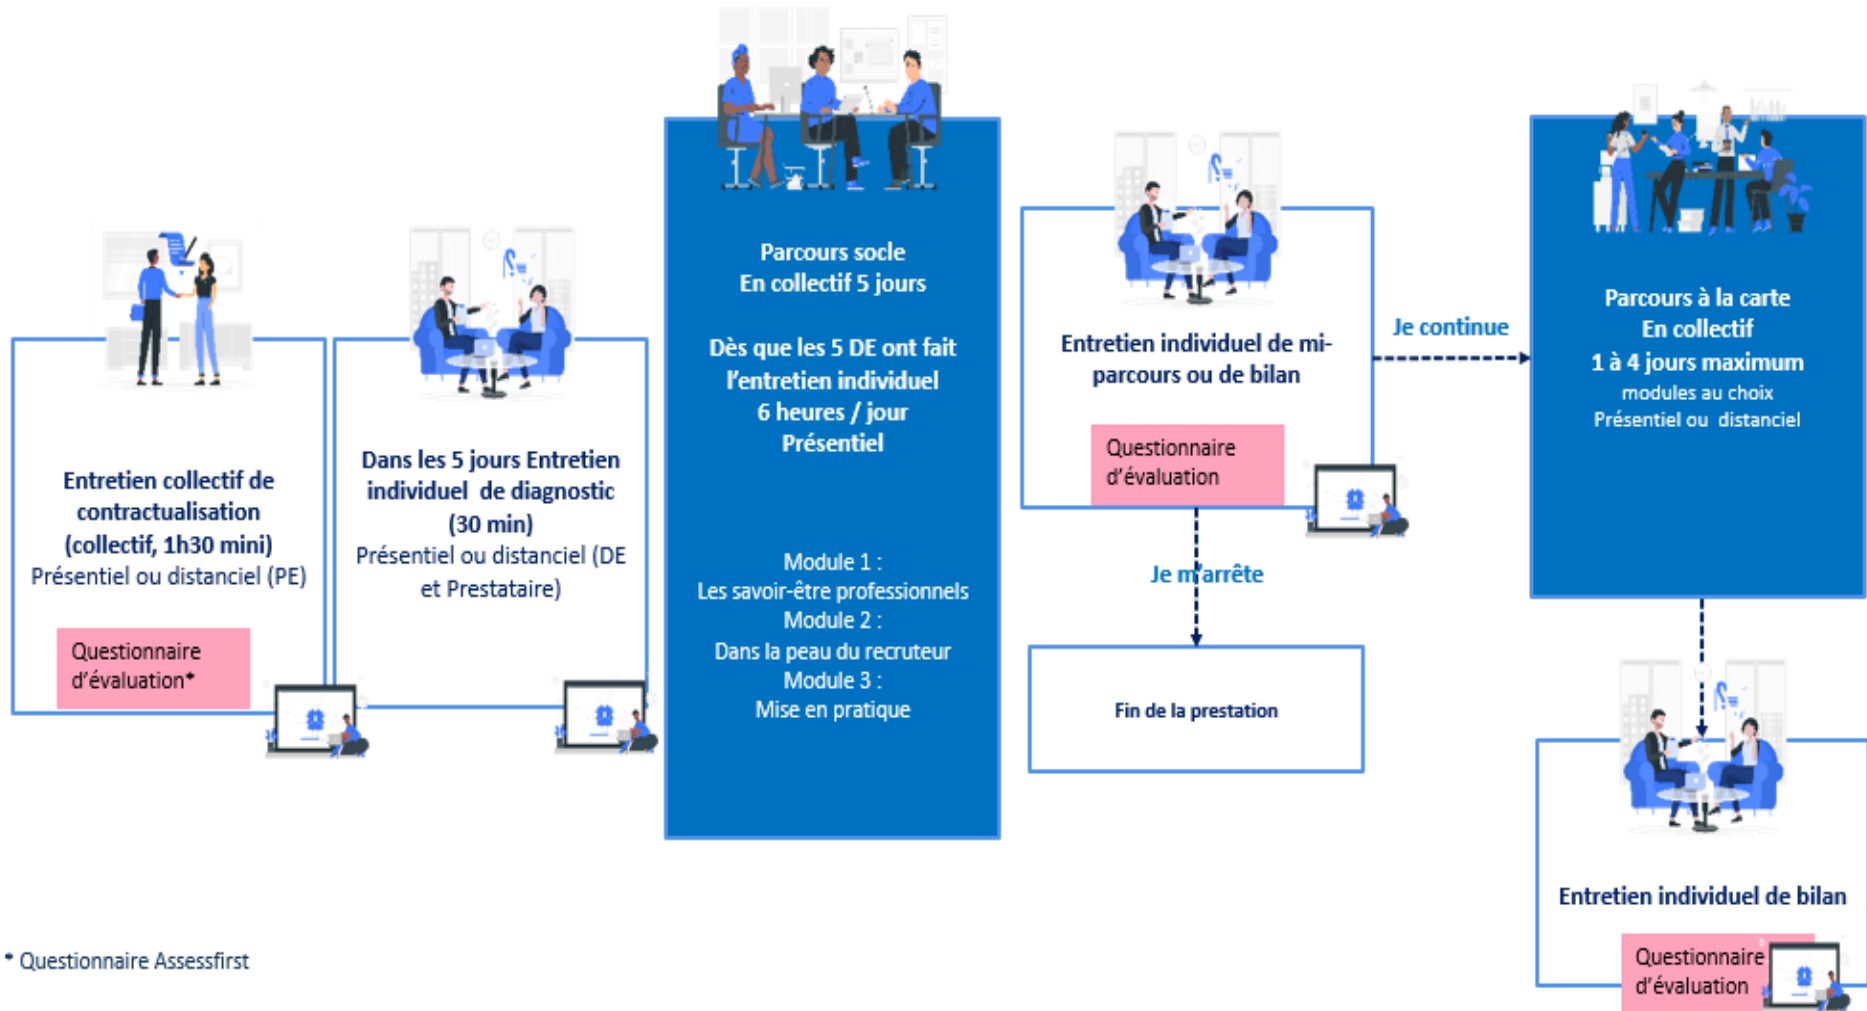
Entretien collectif de contractualisation (collectif, 1h30 mini)
Présentiel ou distanciel (PE)

Questionnaire d'évaluation*

Dans les 5 jours Entretien individuel de diagnostic (30 min)
Présentiel ou distanciel (DE et Prestataire)

Parcours socle
En collectif 5 jours

Dès que les 5 DE ont fait l'entretien individuel
6 heures / jour
Présentiel

Module 1 :
Les savoir-être professionnels
Module 2 :
Dans la peau du recruteur
Module 3 :
Mise en pratique

Entretien individuel de mi-parcours ou de bilan

Questionnaire d'évaluation

Je continue

Je m'arrête

Fin de la prestation

Parcours à la carte
En collectif
1 à 4 jours maximum
modules au choix
Présentiel ou distanciel

Entretien individuel de bilan

Questionnaire d'évaluation

* Questionnaire Assessfirst